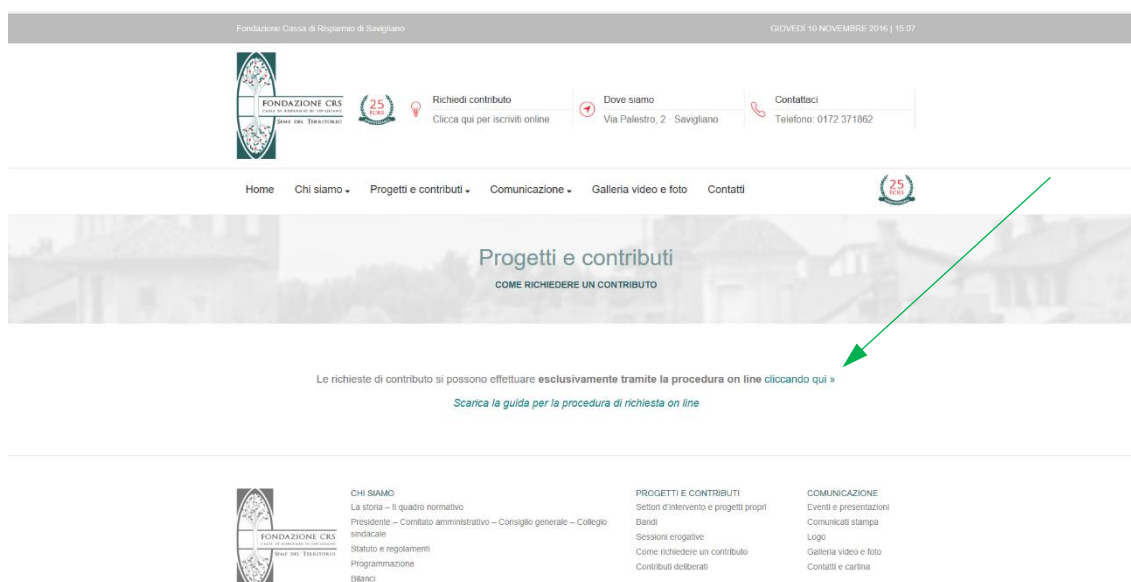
Fondazione Cassa di Risparmio di Savigliano

GIOVEDÌ 10 NOVEMBRE 2016 | 15:07

FONDAZIONE CRS
CASSA DI RISPARMIO DI SAVIGLIANO
SEMI DEL TERRITORIO

25 FCRS

Richiedi contributo
Clicca qui per iscriviti online

Dove siamo
Via Palestro, 2 - Savigliano

Contattaci
Telefono: 0172 371862

Home   Chi siamo   Progetti e contributi   Comunicazione   Galleria video e foto   Contatti

25 FCRS

Progetti e contributi
COME RICHIEDERE UN CONTRIBUTO

Le richieste di contributo si possono effettuare **esclusivamente tramite la procedura on line** cliccando qui »

Scarica la guida per la procedura di richiesta on line

FONDAZIONE CRS
CASSA DI RISPARMIO DI SAVIGLIANO
SEMI DEL TERRITORIO

CHI SIAMO
La storia – Il quadro normativo
Presidente – Comitato amministrativo – Consiglio generale – Collegio sindacale
Statuto e regolamenti
Programmazione
Bilanci

PROGETTI E CONTRIBUTI
Settori d'intervento e progetti propri
Bandi
Sessioni erogative
Come richiedere un contributo
Contributi deliberati

COMUNICAZIONE
Eventi e presentazioni
Comunicati stampa
Logo
Galleria video e foto
Contatti e cartina